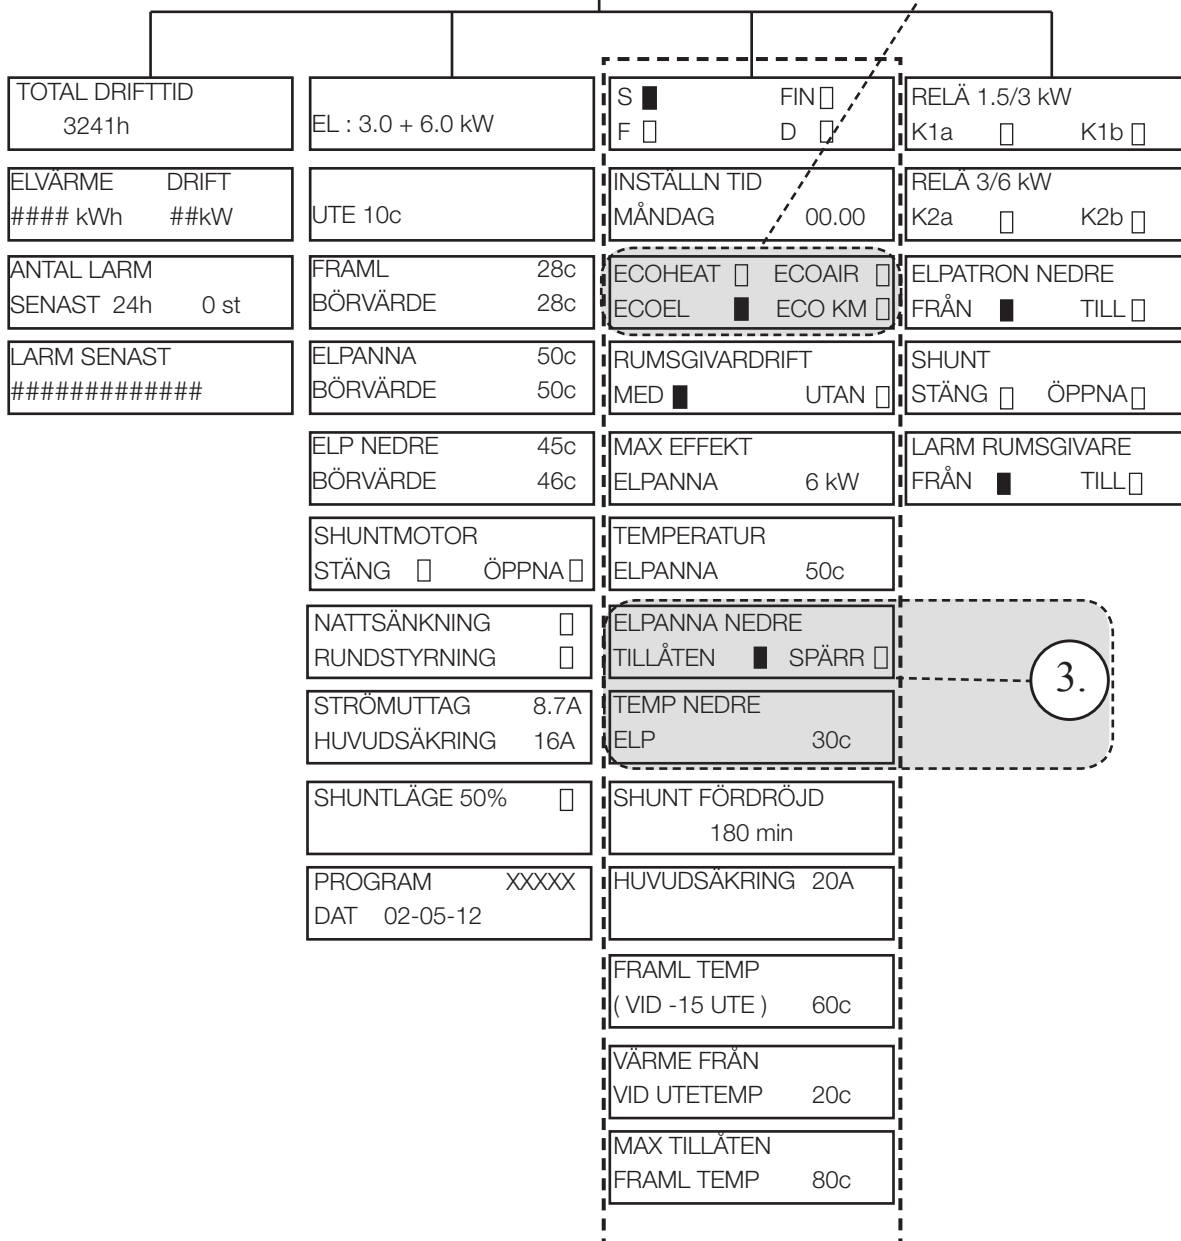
TOTAL DRIFTTID
3241h

ELVÄRME DRIFT
#### kWh ##kW

ANTAL LARM
SENAST 24h 0 st

LARM SENAST
############

EL : 3.0 + 6.0 kW

UTE 10c

FRAML 28c
BÖRVÄRDE 28c

ELPANNA 50c
BÖRVÄRDE 50c

ELP NEDRE 45c
BÖRVÄRDE 46c

SHUNTMOTOR
STÄNG ▯ ÖPPNA ▯

NATTSÄNKNING ▯
RUNDSTYRNING ▯

STRÖMUTTAG 8.7A
HUVUDSÄKRING 16A

SHUNTLÄGE 50% ▯

PROGRAM XXXXX
DAT 02-05-12

S ▮ FIN ▯
F ▯ D ▯

INSTÄLLN TID
MÅNDAG 00.00

ECOHEAT ▯ ECOAIR ▯
ECOEL ▮ ECO KM ▯

RUMSGIVARDRIFT
MED ▮ UTAN ▯

MAX EFFEKT
ELPANNA 6 kW

TEMPERATUR
ELPANNA 50c

ELPANNA NEDRE
TILLÅTEN ▮ SPÄRR ▯

TEMP NEDRE
ELP 30c

3.

SHUNT FÖRDRÖJD
180 min

HUVUDSÄKRING 20A

FRAML TEMP
( VID -15 UTE ) 60c

VÄRME FRÅN
VID UTETEMP 20c

MAX TILLÅTEN
FRAML TEMP 80c

RELÄ 1.5/3 kW
K1a ▯ K1b ▯

RELÄ 3/6 kW
K2a ▯ K2b ▯

ELPATRON NEDRE
FRÅN ▮ TILL ▯

SHUNT
STÄNG ▯ ÖPPNA ▯

LARM RUMSGIVARE
FRÅN ▮ TILL ▯